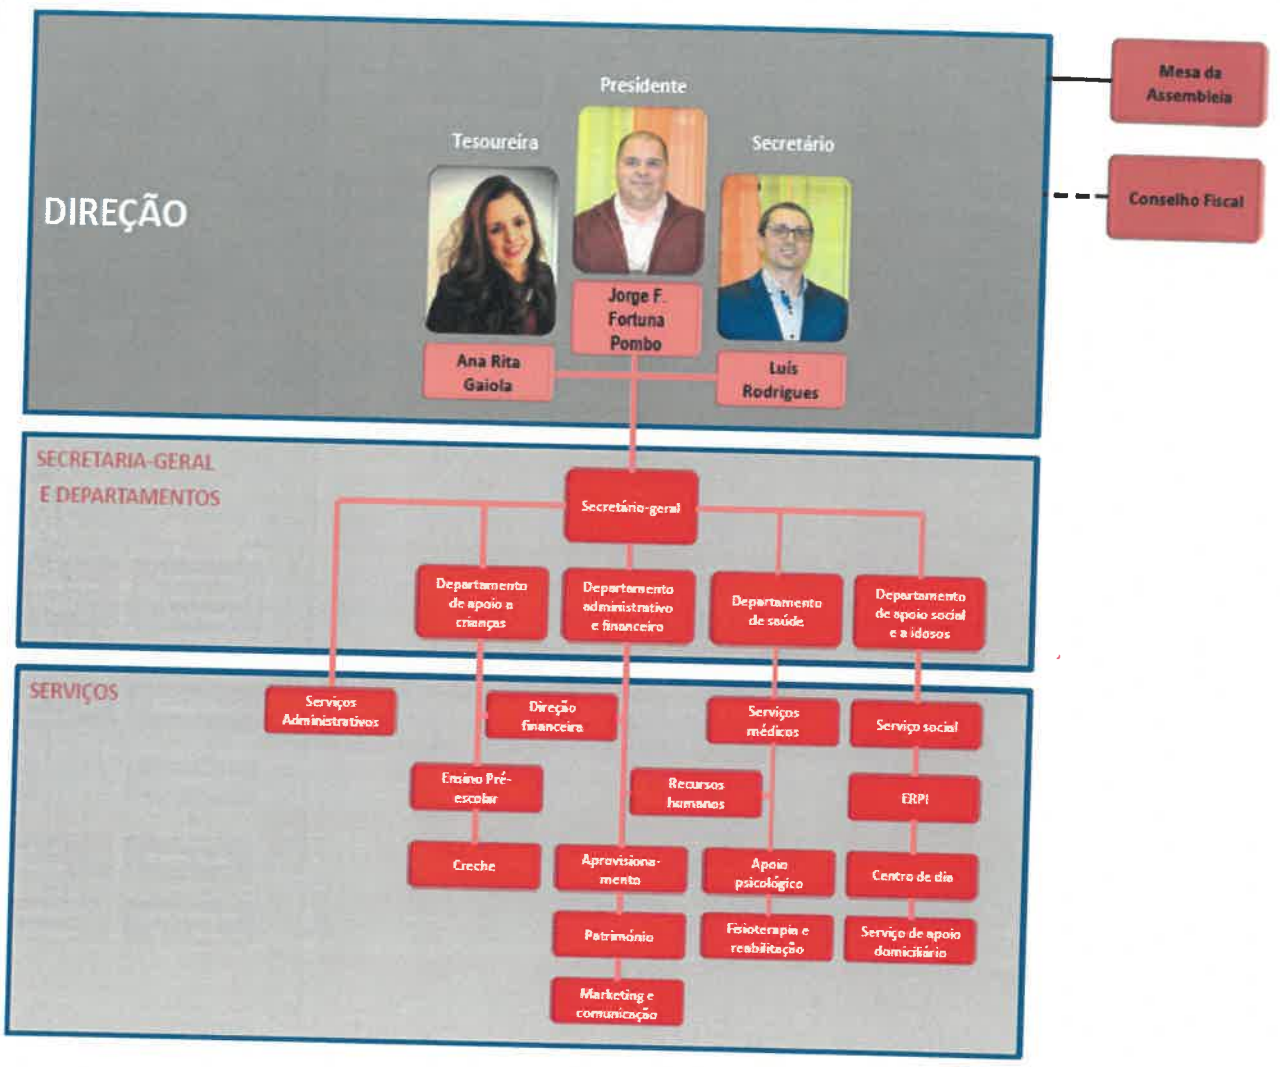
DIREÇÃO

Presidente

Tesoureira

Secretário

Jorge F. Fortuna Pombo

Ana Rita Gaiola

Luís Rodrigues

Mesa da Assembleia

Conselho Fiscal

SECRETARIA-GERAL E DEPARTAMENTOS

Secretário-geral

Departamento de apoio a crianças

Departamento administrativo e financeiro

Departamento de saúde

Departamento de apoio social e a idosos

SERVIÇOS

Serviços Administrativos

Direção financeira

Serviços médicos

Serviço social

Ensino Pré-escolar

Recursos humanos

ERPI

Creche

Aprovisiona-mento

Apoio psicológico

Centro de dia

Património

Fisioterapia e reabilitação

Serviço de apoio domiciliário

Marketing e comunicação